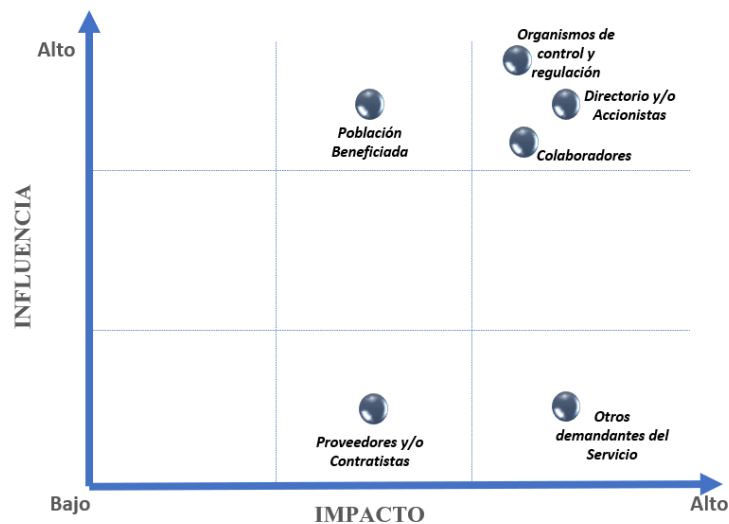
Alto

INFLUENCIA

Organismos de control y regulación

Directorio y/o Accionistas

Colaboradores

Población Beneficiada

Proveedores y/o Contratistas

Otros demandantes del Servicio

Bajo

IMPACTO

Alto